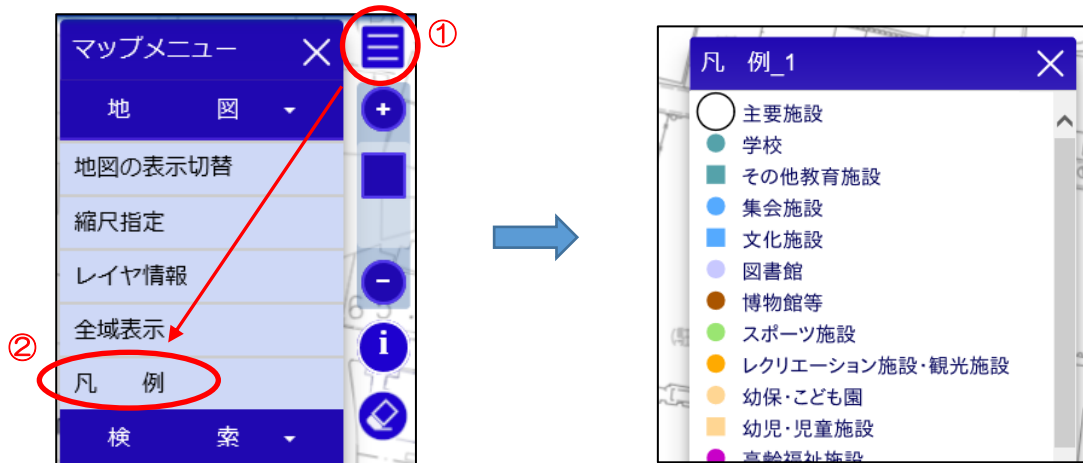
マップメニュー

地　図

地図の表示切替

縮尺指定

レイヤ情報

全域表示

凡　例

検　索

①

②

凡　例_1

主要施設

学校

その他教育施設

集会施設

文化施設

図書館

博物館等

スポーツ施設

レクリエーション施設・観光施設

幼保・こども園

幼児・児童施設

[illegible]